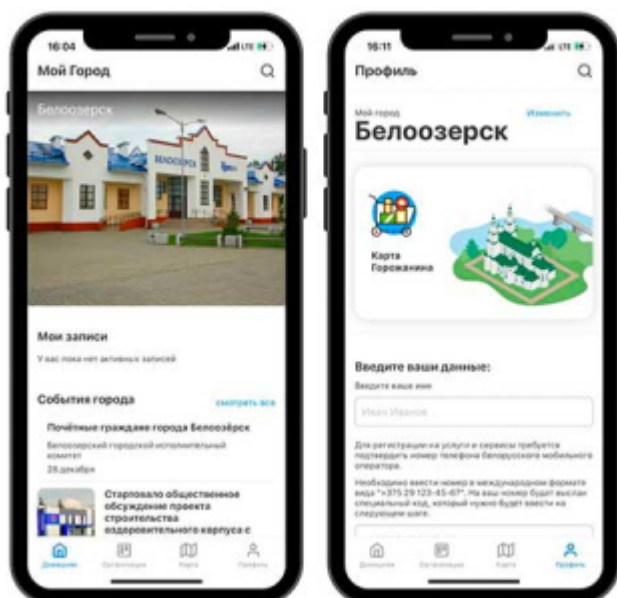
16:04

Мой Город

Белоозерск

БЕЛООЗЕРСК

Мои записи

У вас пока нет активных записей

События города

смотреть все

Почётные граждане города Белоозёрск

Белоозерский городской исполнительный комитет

28 декабря

Стартовало общественное обсуждение проекта строительства оздоровительного корпуса с

Домашняя

Организации

Карта

Профиль

16:11

Профиль

Мой город

Изменить

Белоозерск

Карта Горожанина

Введите ваши данные:

Введите ваше имя

Иван Иванов

Для регистрации на услуги и сервисы требуется подтвердить номер телефона белорусского мобильного оператора.

Необходимо ввести номер в международном формате вида "+375 29 123-45-67". На ваш номер будет выслан специальный код, который нужно будет ввести на следующем шаге.

Домашняя

Организации

Карта

Профиль